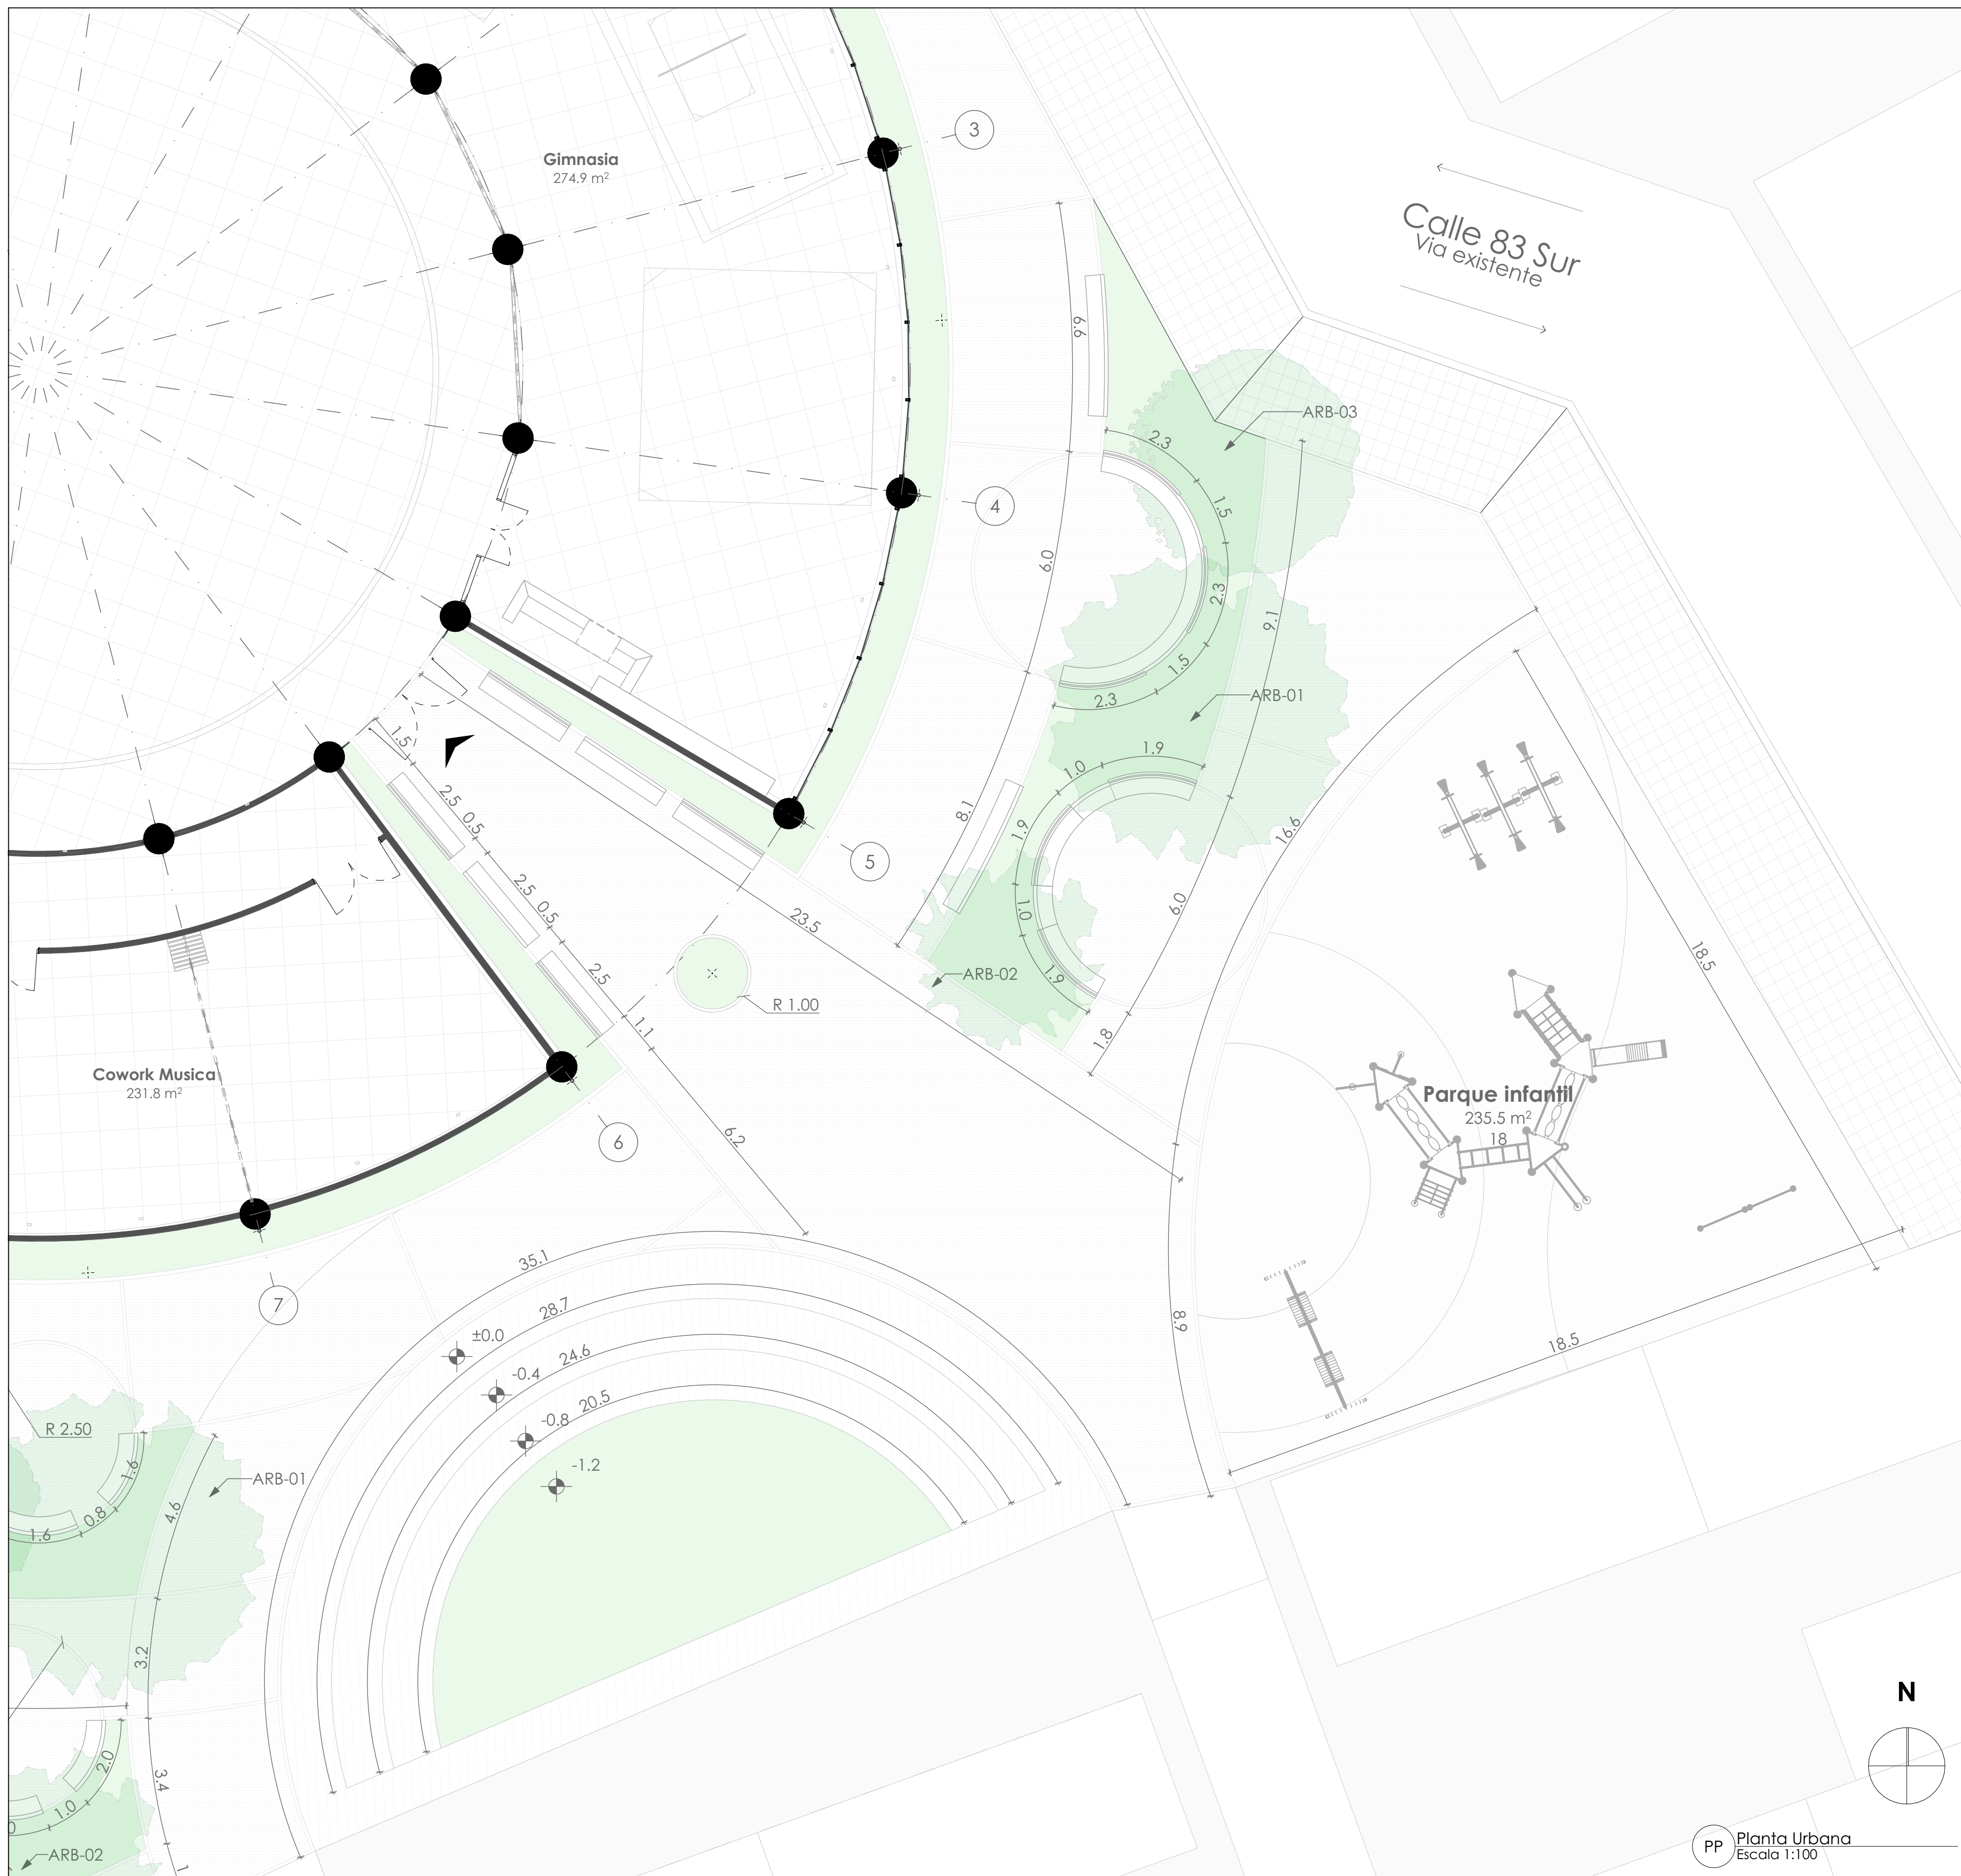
Gimnasia
274.9 m²

3

Calle 83 Sur
Via existente

9.9

ARB-03

2.3

1.5

4

6.0

2.3

9.1

1.5

2.3

ARB-01

1.5

1.9

1.0

2.5 0.5

8.1

1.9

16.6

5

2.5 0.5

1.0

6.0

23.5

2.5

18.5

1.9

ARB-02

R 1.00

1.1

1.8

Cowork Musica
231.8 m²

6

Parque infantil
235.5 m²

18

6.2

7

35.1

28.7

±0.0

24.6

-0.4

20.5

-0.8

8.9

18.5

-1.2

R 2.50

1.6

ARB-01

0.8

1.6

4.6

3.2

2.0

1.0

3.4

ARB-02

N

PP Planta Urbana
Escala 1:100